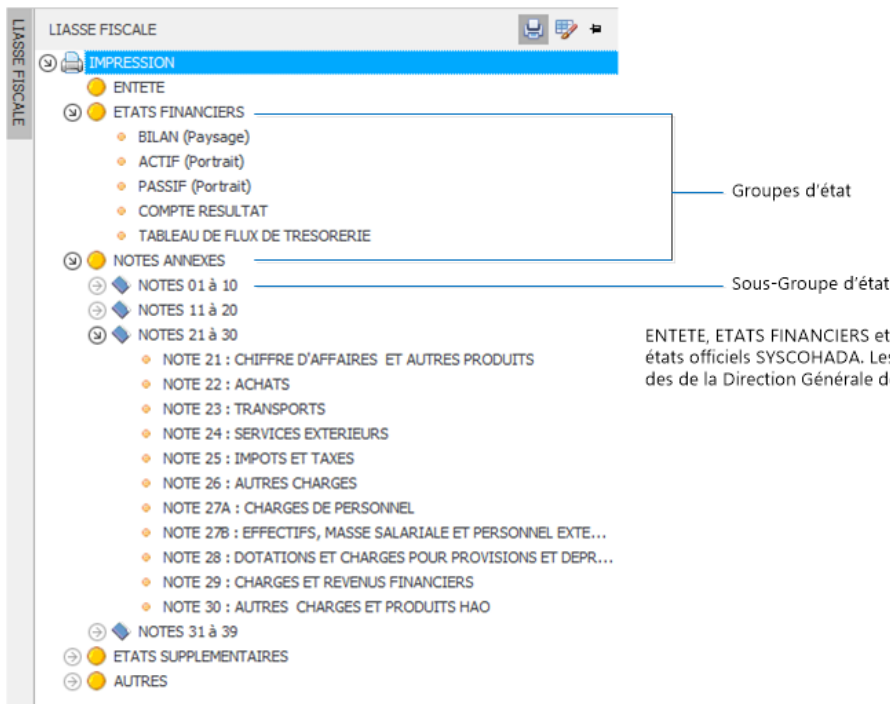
LIASSE FISCALE

LIASSE FISCALE

IMPRESSION

ENTETE

ETATS FINANCIERS

BILAN (Paysage)

ACTIF (Portrait)

PASSIF (Portrait)

COMPTE RESULTAT

TABLEAU DE FLUX DE TRESORERIE

NOTES ANNEXES

NOTES 01 à 10

NOTES 11 à 20

NOTES 21 à 30

NOTE 21 : CHIFFRE D'AFFAIRES ET AUTRES PRODUITS

NOTE 22 : ACHATS

NOTE 23 : TRANSPORTS

NOTE 24 : SERVICES EXTERIEURS

NOTE 25 : IMPOTS ET TAXES

NOTE 26 : AUTRES CHARGES

NOTE 27A : CHARGES DE PERSONNEL

NOTE 27B : EFFECTIFS, MASSE SALARIALE ET PERSONNEL EXTE...

NOTE 28 : DOTATIONS ET CHARGES POUR PROVISIONS ET DEPR...

NOTE 29 : CHARGES ET REVENUS FINANCIERS

NOTE 30 : AUTRES CHARGES ET PRODUITS HAO

NOTES 31 à 39

ETATS SUPPLEMENTAIRES

AUTRES

Groupes d'état

Sous-Groupe d'état

ENTETE, ETATS FINANCIERS et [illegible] états officiels SYSCOHADA. Le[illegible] des de la Direction Générale d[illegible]